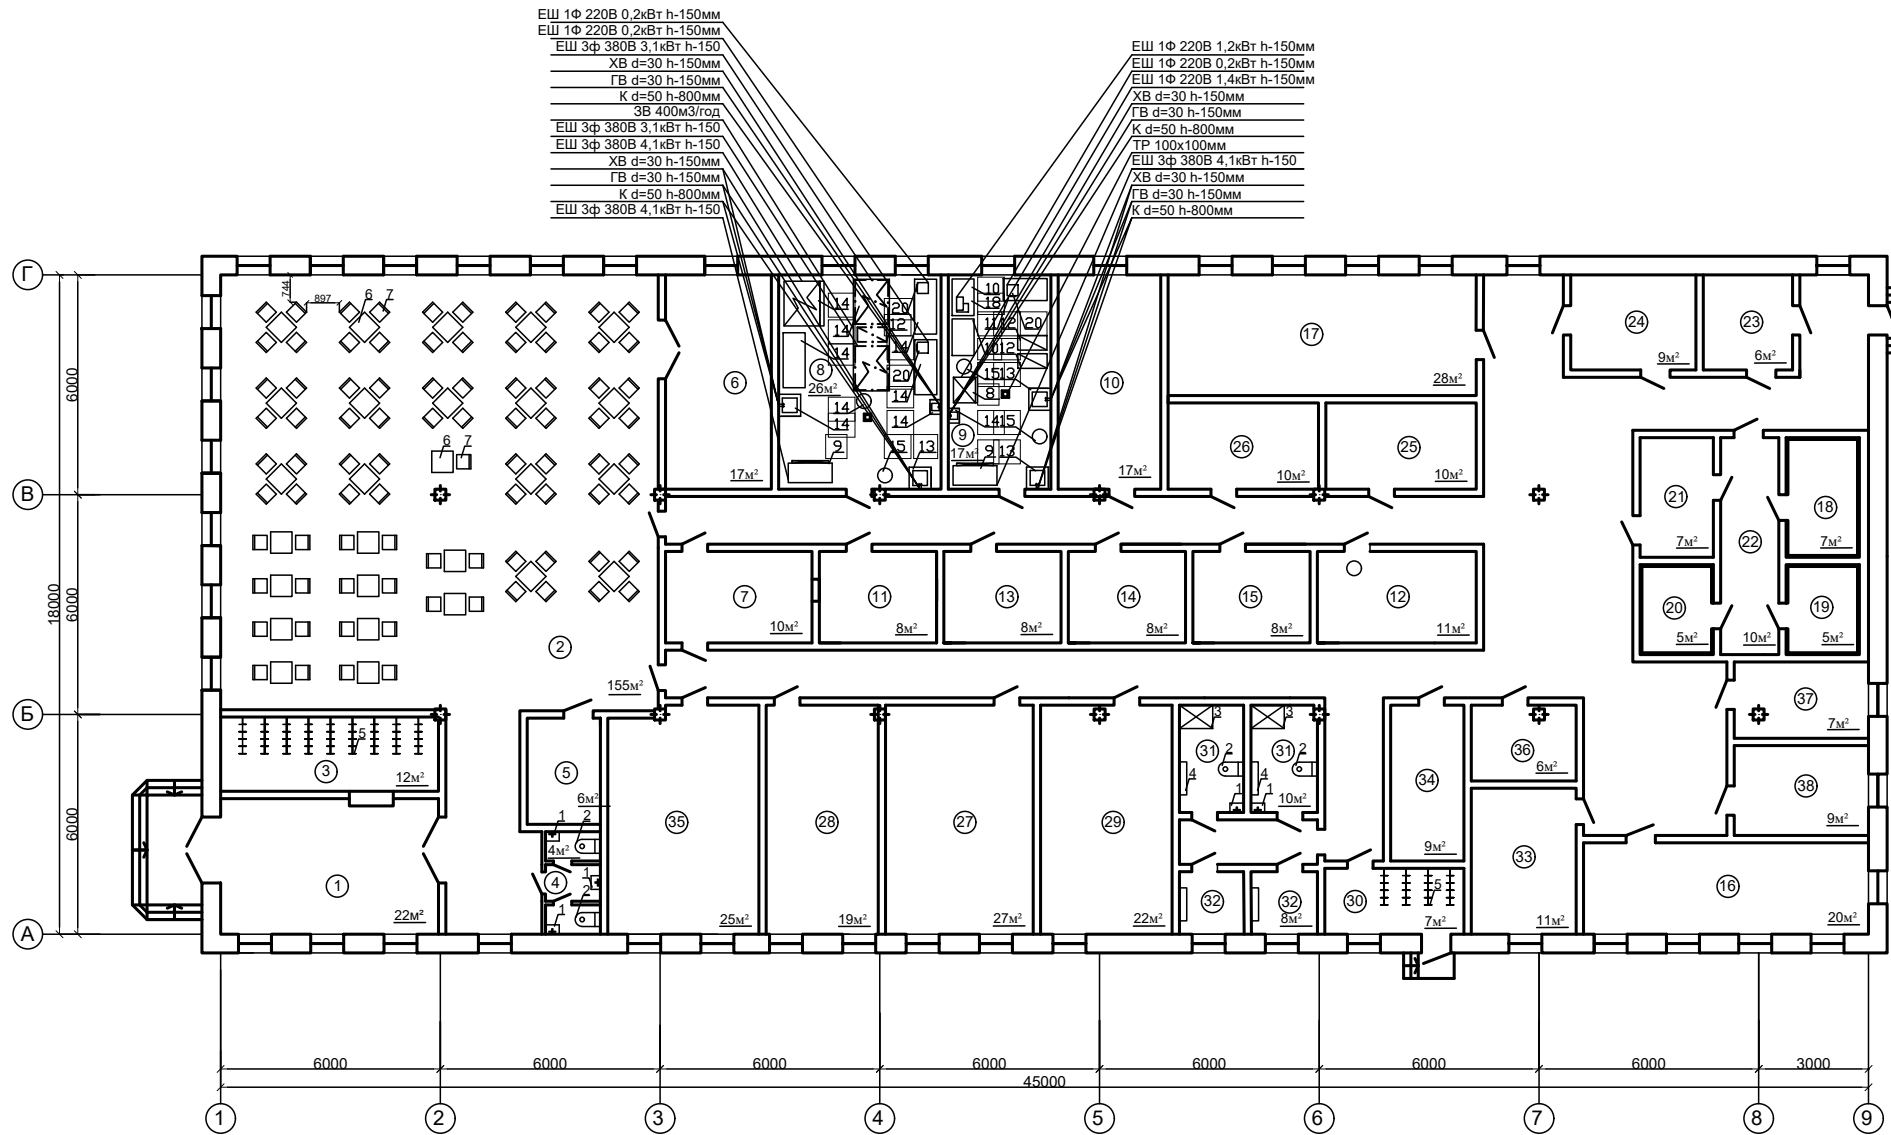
ЕШ 1Ф 220В 0,2кВт h-150мм
ЕШ 1Ф 220В 0,2кВт h-150мм
ЕШ 3ф 380В 3,1кВт h-150
ХВ d=30 h-150мм
ГВ d=30 h-150мм
К d=50 h-800мм
ЗВ 400м3/год
ЕШ 3ф 380В 3,1кВт h-150
ЕШ 3ф 380В 4,1кВт h-150
ХВ d=30 h-150мм
ГВ d=30 h-150мм
К d=50 h-800мм
ЕШ 3ф 380В 4,1кВт h-150

ЕШ 1Ф 220В 1,2кВт h-150мм
ЕШ 1Ф 220В 0,2кВт h-150мм
ЕШ 1Ф 220В 1,4кВт h-150мм
ХВ d=30 h-150мм
ГВ d=30 h-150мм
К d=50 h-800мм
ТР 100х100мм
ЕШ 3ф 380В 4,1кВт h-150
ХВ d=30 h-150мм
ГВ d=30 h-150мм
К d=50 h-800мм

Г
В
Б
А
6000
18000
6000
6000
744
897
6 7
6 7
14 14 14 20 12 14 20 14 14 14 9 15 13
8
26м²
10 18 11 20 10 12 15 13 8 14 15 9 13
9
17м²
6
17м²
10
17м²
17
28м²
24
9м²
23
6м²
26
10м²
25
10м²
21
7м²
22
10м²
18
7м²
20
5м²
19
5м²
7
10м²
11
8м²
13
8м²
14
8м²
15
8м²
12
11м²
2
155м²
3
12м²
5
5
6м²
1
2
4м²
4
1
2
1
1
35
25м²
28
19м²
27
27м²
29
22м²
3 3
31 2 31 2
4 4
1 1
10м²
32 32
8м²
30
5
7м²
34
9м²
36
6м²
33
11м²
37
7м²
38
9м²
16
20м²
1
22м²
6000 6000 6000 6000 6000 6000 6000 3000
45000
1 2 3 4 5 6 7 8 9